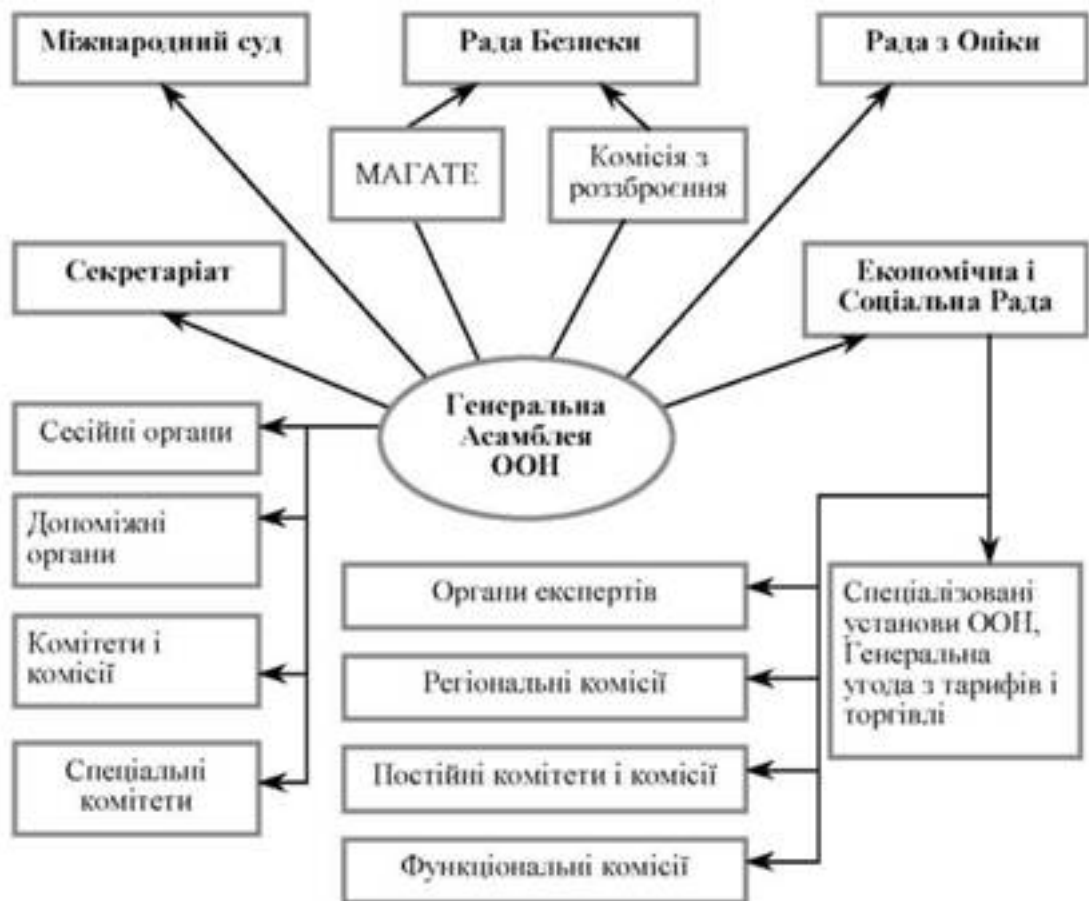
Міжнародний суд

Рада Безпеки

Рада з Опіки

МАГАТЕ

Комісія з роззброєння

Секретаріат

Економічна і Соціальна Рада

Генеральна Асамблея ООН

Сесійні органи

Допоміжні органи

Комітети і комісії

Спеціальні комітети

Органи експертів

Регіональні комісії

Постійні комітети і комісії

Функціональні комісії

Спеціалізовані установи ООН, Генеральна угода з тарифів і торгівлі